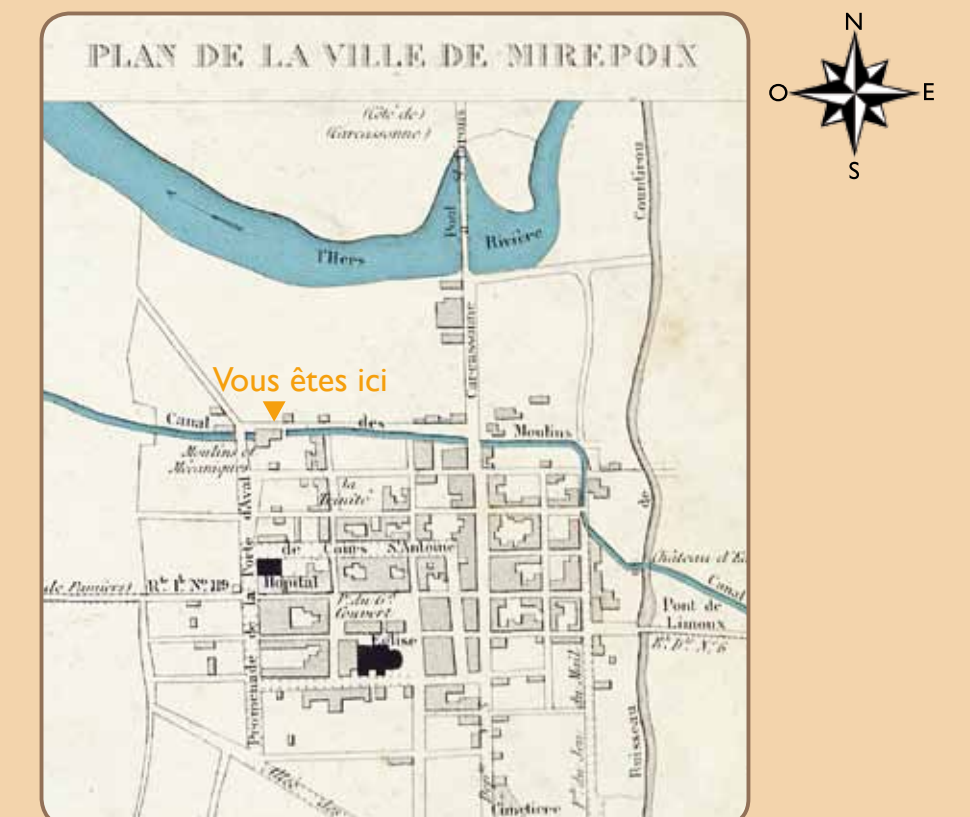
PLAN DE LA VILLE DE MIREPOIX

N
O
E
S

(Côté de)
Carcassonne)

Pont St Maurice

l'Hers

Rivière

Courtirou

Carcassonne

Vous êtes ici

Canal

des

Moulins

Moulins et Mécaniques

la Trinité

Porte d'Aval

de Cours St Antoine

Château d'Eau

Canal

de Pamiers

Rte Le No 119

Hôpital

Pl. du Gd Couvert

Pont de Limoux

Rte Dle No 6

Eglise

Promenade de la

Allée du Mail

Pl. du Jeu du Mail

Ruisseau

Cimetière